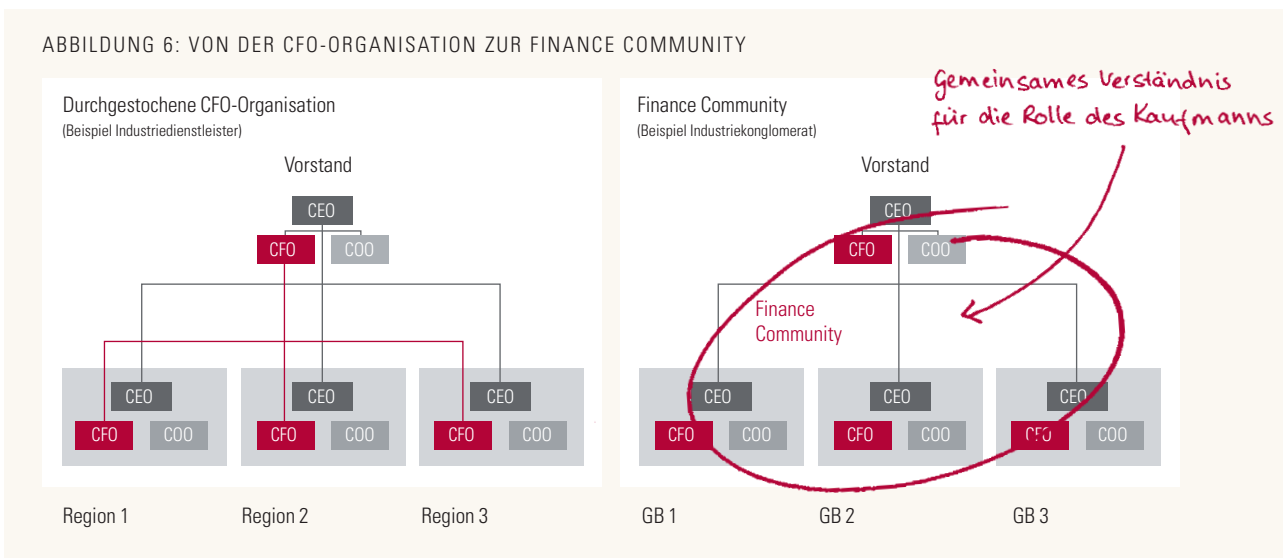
ABBILDUNG 6: VON DER CFO-ORGANISATION ZUR FINANCE COMMUNITY

Durchgestochene CFO-Organisation
(Beispiel Industriedienstleister)

Vorstand

CEO

CFO COO

CEO
CFO COO

CEO
CFO COO

CEO
CFO COO

Region 1 Region 2 Region 3

Finance Community
(Beispiel Industriekonglomerat)

Gemeinsames Verständnis für die Rolle des Kaufmanns

Vorstand

CEO

CFO COO

Finance Community

CEO
CFO COO

CEO
CFO COO

CEO
CFO COO

GB 1 GB 2 GB 3